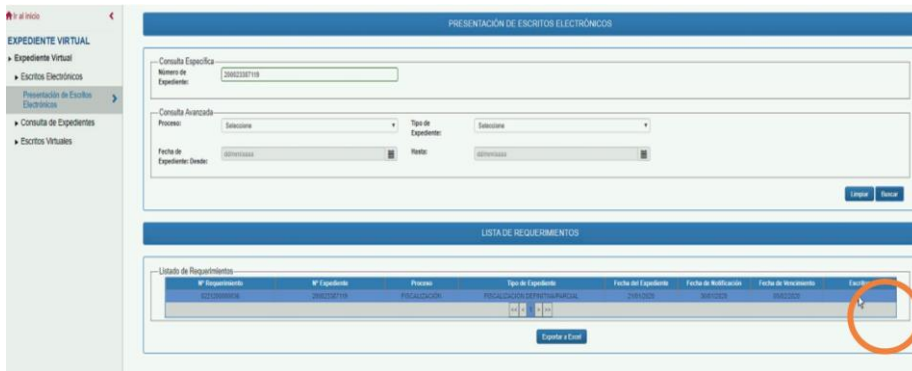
Ir al inicio

EXPEDIENTE VIRTUAL

Expediente Virtual

Escritos Electrónicos

Presentación de Escritos Electrónicos

Consulta de Expedientes

Escritos Virtuales

PRESENTACIÓN DE ESCRITOS ELECTRÓNICOS

Consulta Específica

Número de Expediente: 200023387119

Consulta Avanzada

Proceso: Seleccione

Tipo de Expediente: Seleccione

Fecha de Expediente Desde: dd/mm/aaaa

Hasta: dd/mm/aaaa

Limpiar Buscar

LISTA DE REQUERIMIENTOS

Listado de Requerimientos

| Nº Requerimiento | Nº Expediente | Proceso | Tipo de Expediente | Fecha del Expediente | Fecha de Notificación | Fecha de Vencimiento | Escritos |
|---|---|---|---|---|---|---|---|
| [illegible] | 200023387119 | FISCALIZACION | FISCALIZACION DEFINITIVA/PARCIAL | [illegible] | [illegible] | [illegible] | |

Exportar a Excel